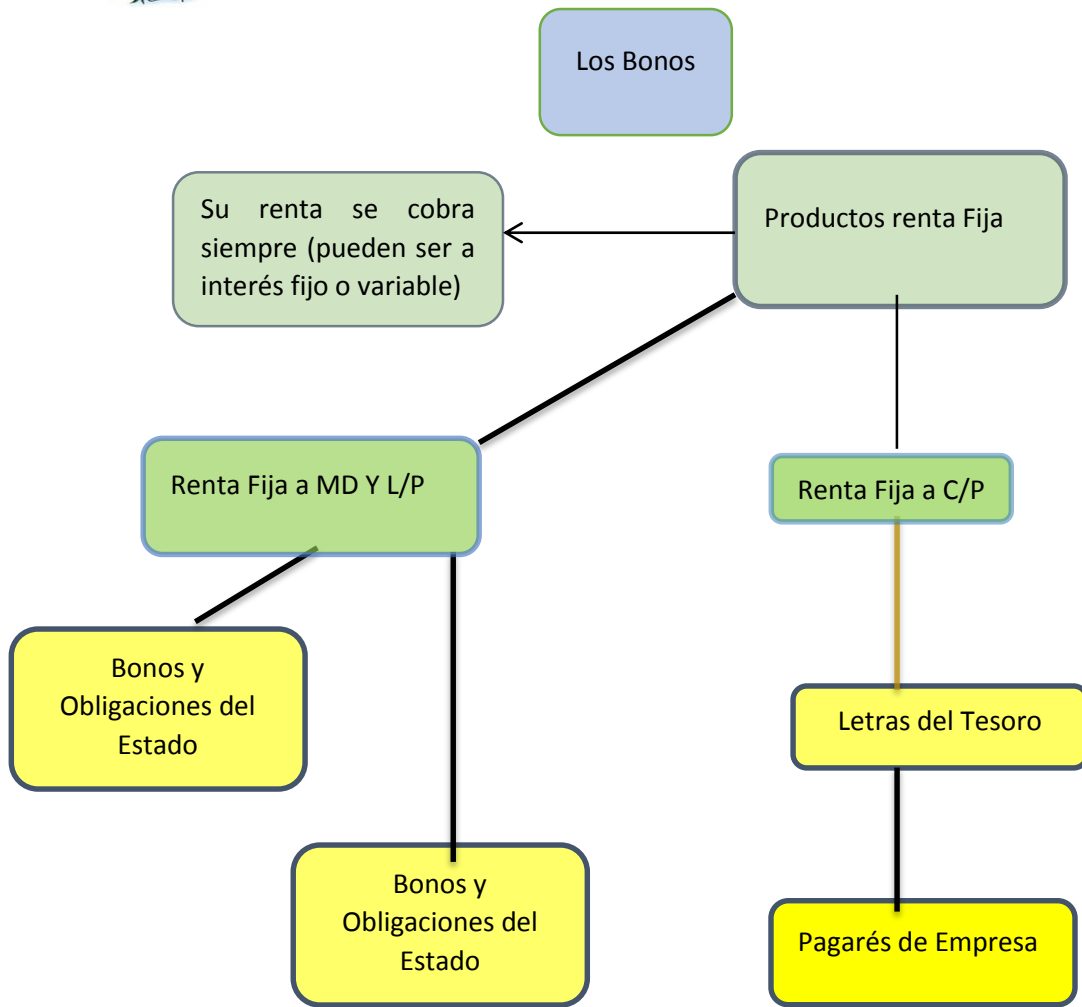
Los Bonos

Productos renta Fija

Su renta se cobra siempre (pueden ser a interés fijo o variable)

Renta Fija a MD Y L/P

Renta Fija a C/P

Bonos y Obligaciones del Estado

Letras del Tesoro

Bonos y Obligaciones del Estado

Pagarés de Empresa